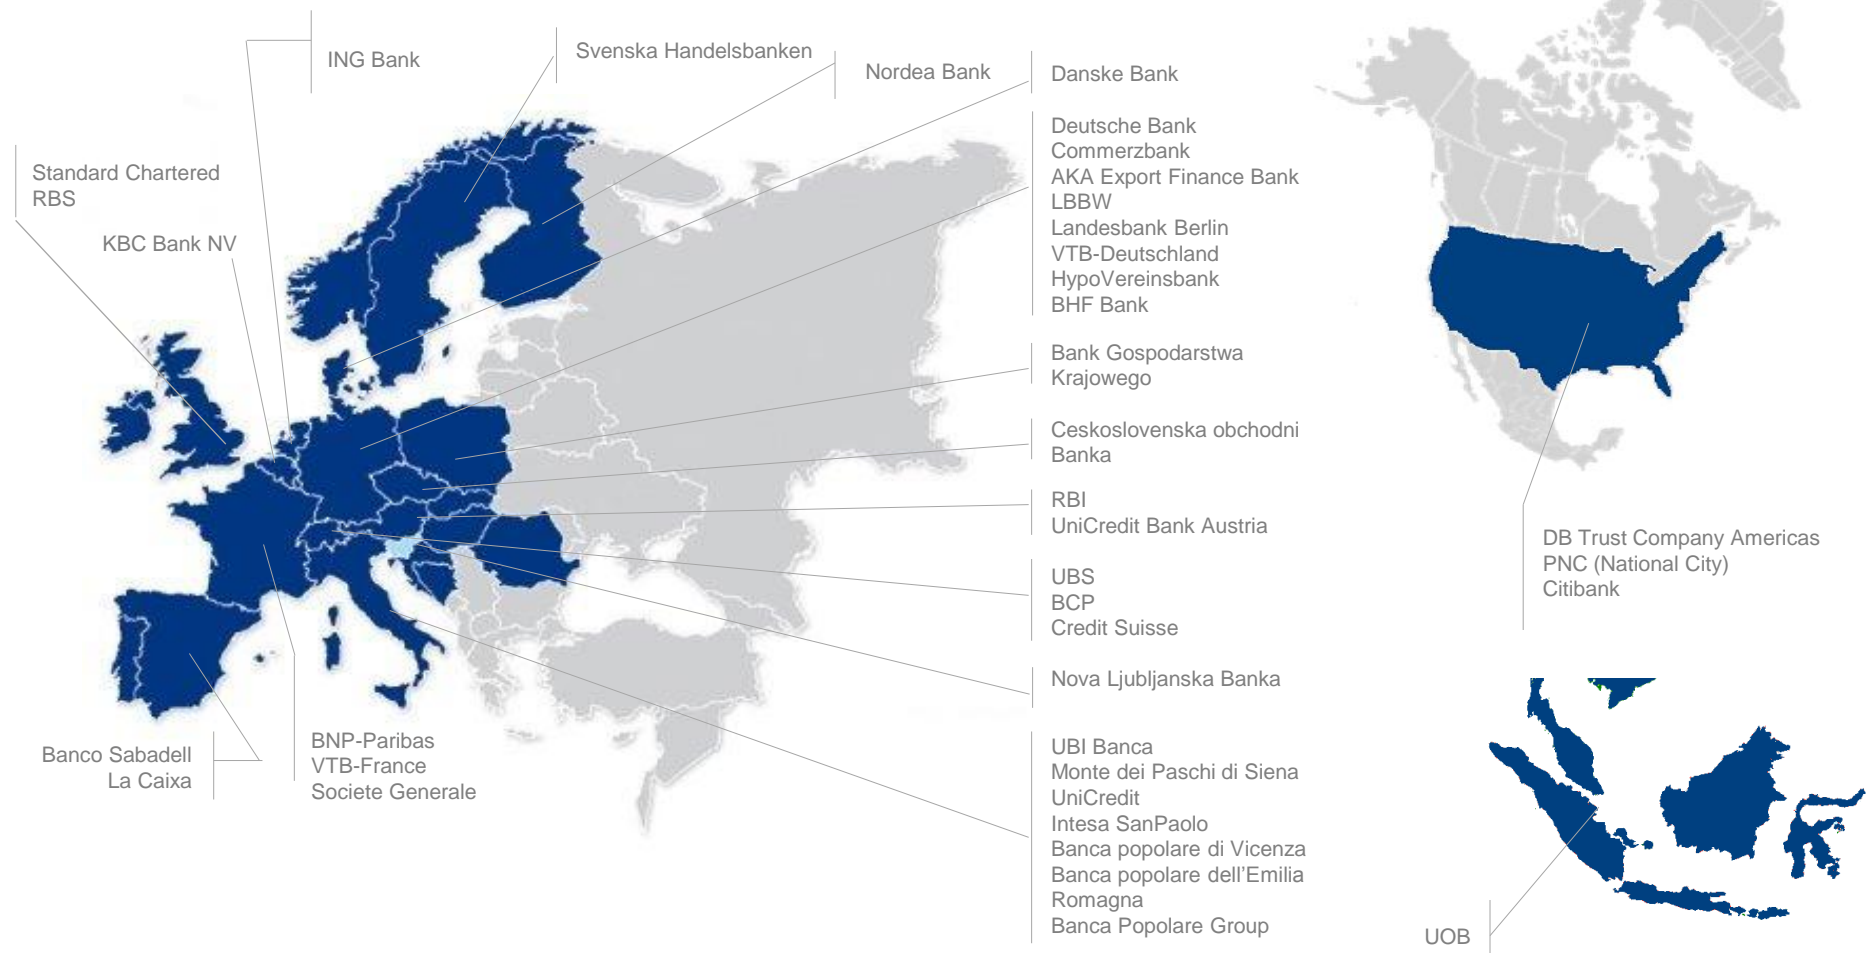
ING Bank

Svenska Handelsbanken

Nordea Bank

Danske Bank

Standard Chartered
RBS

KBC Bank NV

Deutsche Bank
Commerzbank
AKA Export Finance Bank
LBBW
Landesbank Berlin
VTB-Deutschland
HypoVereinsbank
BHF Bank

Bank Gospodarstwa Krajowego

Ceskoslovenska obchodni Banka

RBI
UniCredit Bank Austria

UBS
BCP
Credit Suisse

Nova Ljubljanska Banka

UBI Banca
Monte dei Paschi di Siena
UniCredit
Intesa SanPaolo
Banca popolare di Vicenza
Banca popolare dell'Emilia Romagna
Banca Popolare Group

Banco Sabadell
La Caixa

BNP-Paribas
VTB-France
Societe Generale

DB Trust Company Americas
PNC (National City)
Citibank

UOB